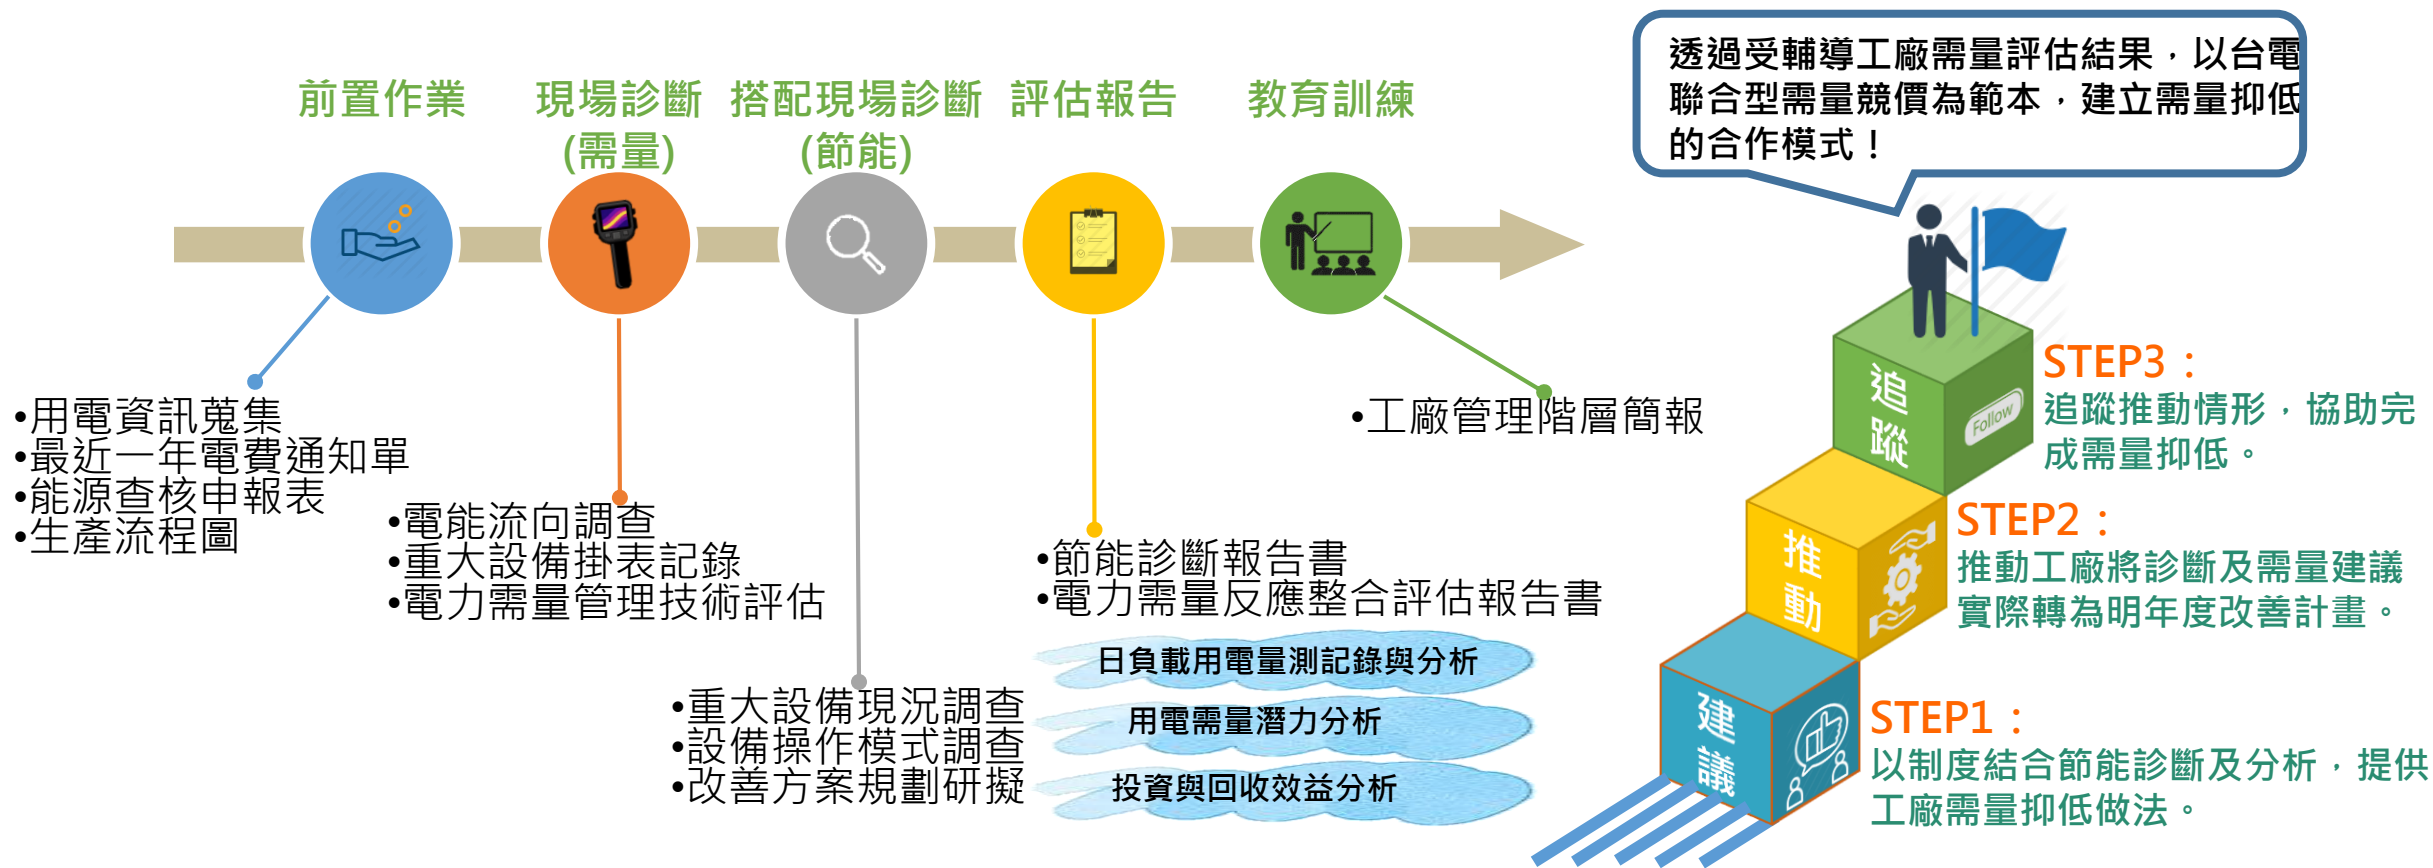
前置作業

現場診斷(需量)

搭配現場診斷(節能)

評估報告

教育訓練

透過受輔導工廠需量評估結果，以台電聯合型需量競價為範本，建立需量抑低的合作模式！

•用電資訊蒐集
•最近一年電費通知單
•能源查核申報表
•生產流程圖

•電能流向調查
•重大設備掛表記錄
•電力需量管理技術評估

•重大設備現況調查
•設備操作模式調查
•改善方案規劃研擬

•節能診斷報告書
•電力需量反應整合評估報告書

日負載用電量測記錄與分析

用電需量潛力分析

投資與回收效益分析

•工廠管理階層簡報

追蹤

Follow

STEP3：
追蹤推動情形，協助完成需量抑低。

推動

STEP2：
推動工廠將診斷及需量建議實際轉為明年度改善計畫。

建議

STEP1：
以制度結合節能診斷及分析，提供工廠需量抑低做法。